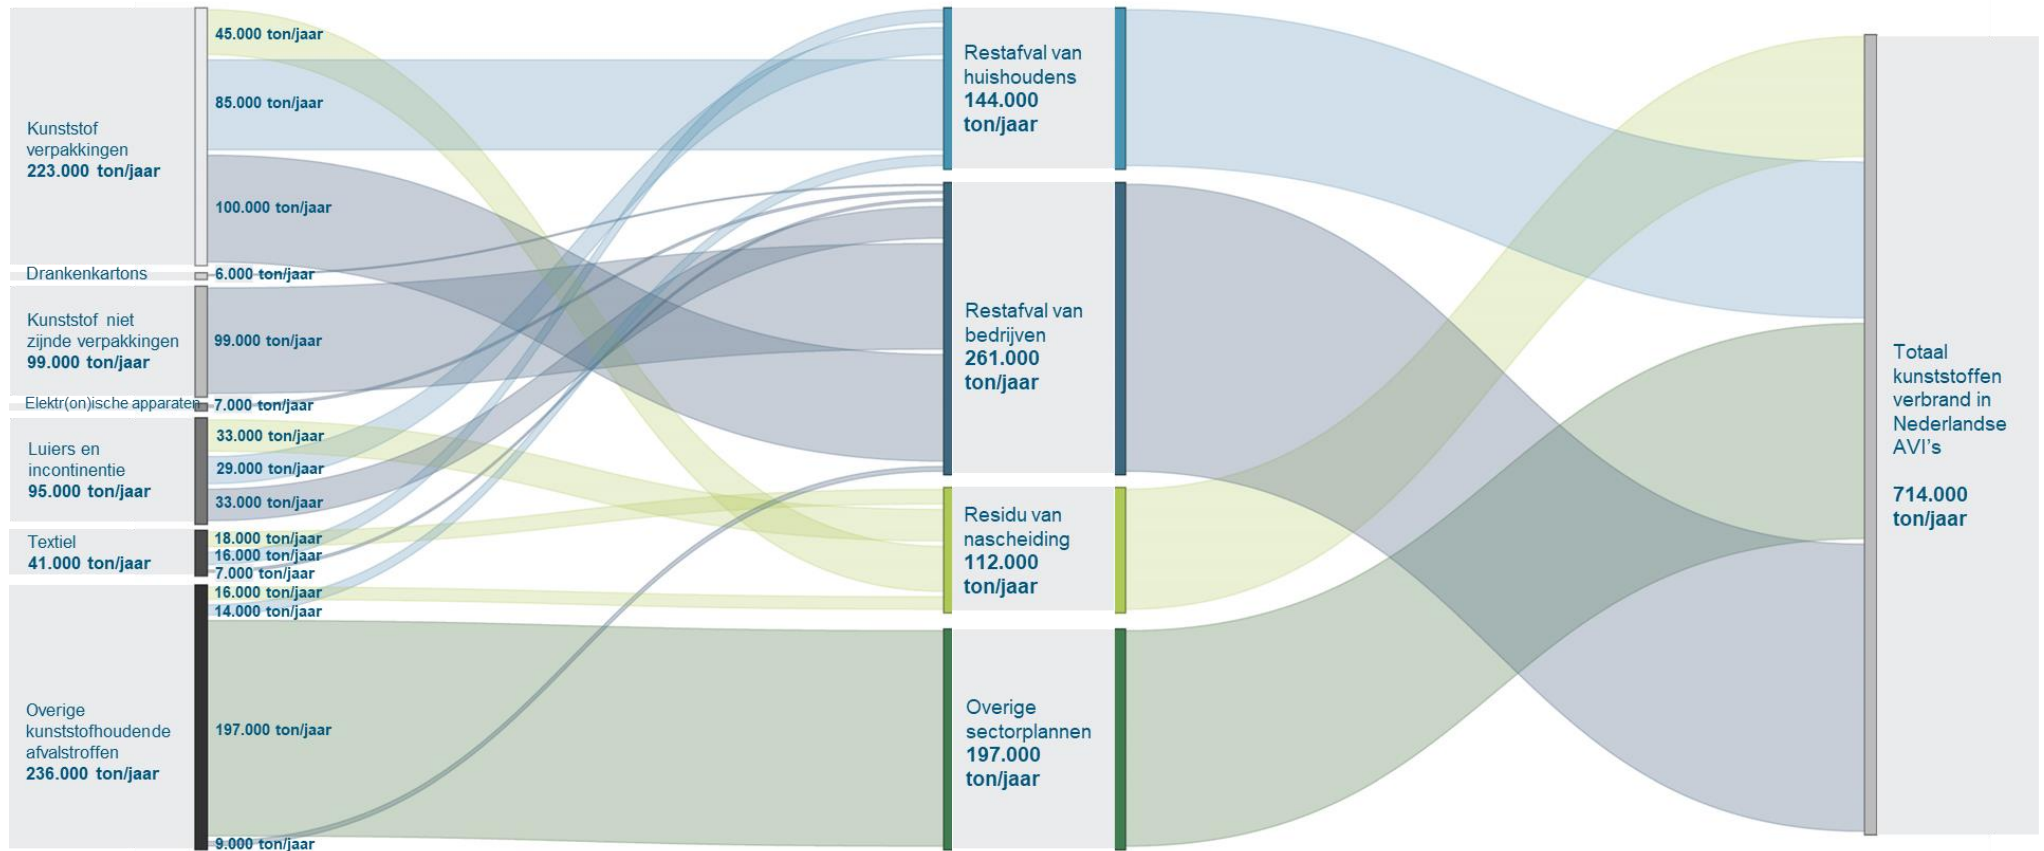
Kunststof verpakkingen
**223.000 ton/jaar**

45.000 ton/jaar
85.000 ton/jaar
100.000 ton/jaar

Drankenkartons
6.000 ton/jaar

Kunststof niet zijnde verpakkingen
**99.000 ton/jaar**

99.000 ton/jaar

Elektr(on)ische apparaten
7.000 ton/jaar

Luiers en incontinentie
**95.000 ton/jaar**

33.000 ton/jaar
29.000 ton/jaar
33.000 ton/jaar

Textiel
**41.000 ton/jaar**

18.000 ton/jaar
16.000 ton/jaar
7.000 ton/jaar
16.000 ton/jaar
14.000 ton/jaar

Overige kunststofhoudende afvalstoffen
**236.000 ton/jaar**

197.000 ton/jaar
9.000 ton/jaar

Restafval van huishoudens
**144.000 ton/jaar**

Restafval van bedrijven
**261.000 ton/jaar**

Residu van nascheiding
**112.000 ton/jaar**

Overige sectorplannen
**197.000 ton/jaar**

Totaal kunststoffen verbrand in Nederlandse AVI's

**714.000 ton/jaar**